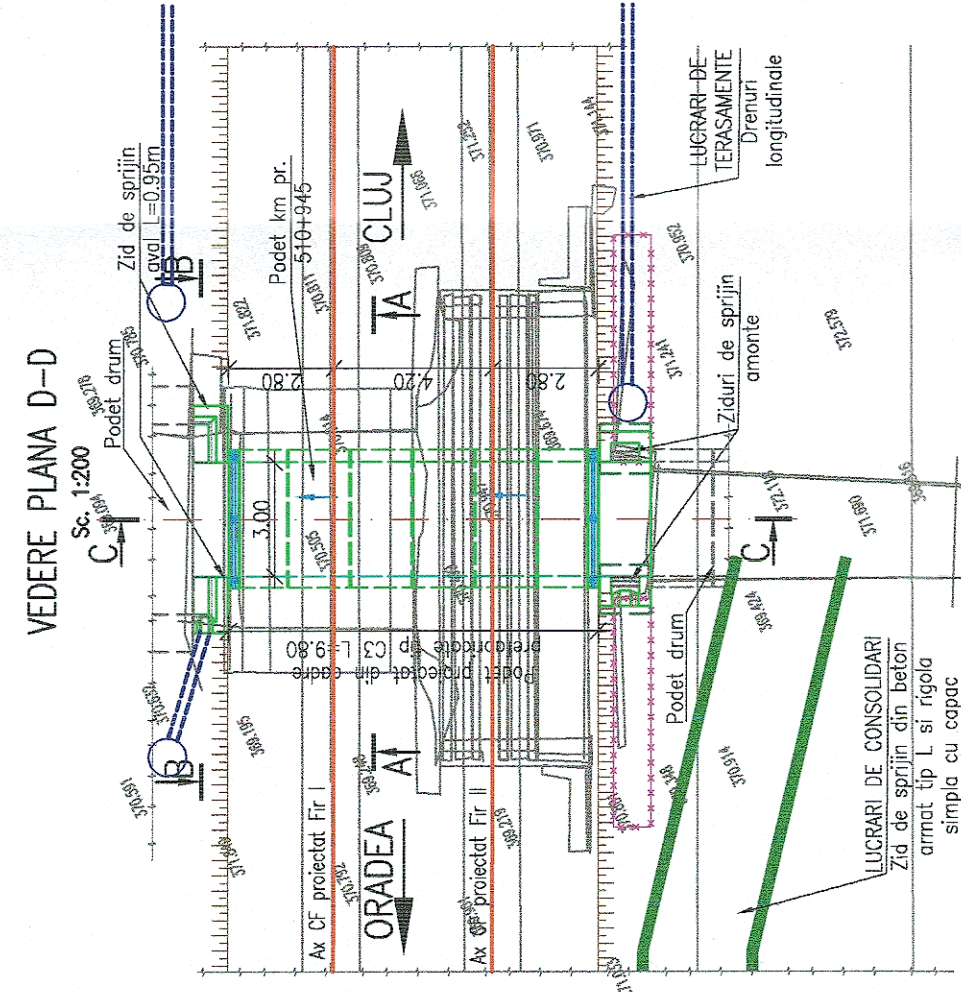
VEDERE PLANA D–D
Sc. 1:200

Podet drum

Zid de sprijin aval L=0.95m

B

C

Podet km pr. 510+945

CLUJ

A

LUCRARI DE TERASAMENTE Drenuri longitudinale

Ziduri de sprijin amonte

2.80

4.20

2.80

3.00

Podet proiectat din cadre prefabricate tip C3 L=9.80

Podet drum

C

B

A

ORADEA

Ax CF proiectat Fir I

Ax CF proiectat Fir II

LUCRARI DE CONSOLIDARI Zid de sprijin din beton armat tip L si rigola simpla cu capac

370.591
368.195
369.276
370.765
371.822
370.811
370.808
371.995
370.971
370.862
371.241
372.579
371.690
370.914
370.424